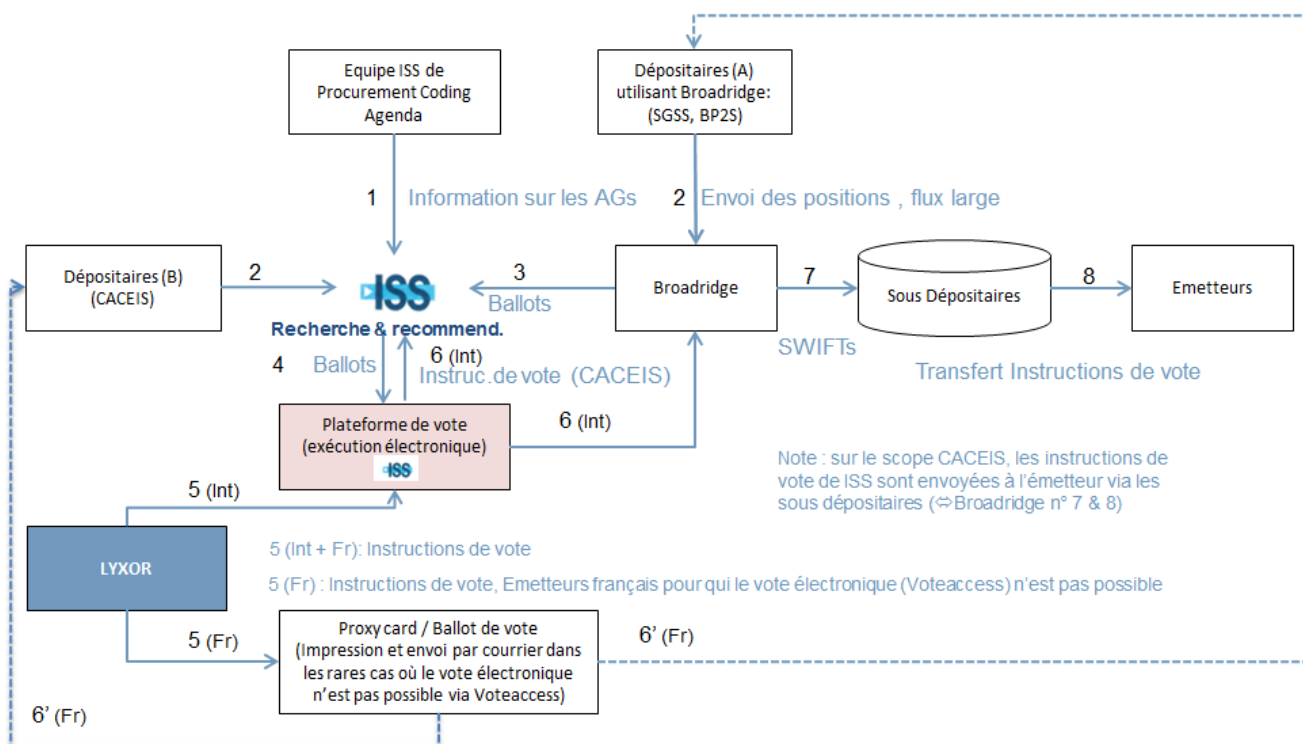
Equipe ISS de Procurement Coding Agenda

Dépositaires (A) utilisant Broadridge: (SGSS, BP2S)

1 Information sur les AGs

2 Envoi des positions , flux large

Dépositaires (B) (CACEIS)

2

ISS

Recherche & recommend.

3

Ballots

Broadridge

7

Sous Dépositaires

8

Emetteurs

SWIFTs

Transfert Instructions de vote

4 Ballots

6 (Int)

Instruc.de vote (CACEIS)

Plateforme de vote (exécution électronique)

ISS

6 (Int)

Note : sur le scope CACEIS, les instructions de vote de ISS sont envoyées à l'émetteur via les sous dépositaires (⇔Broadridge n° 7 & 8)

5 (Int)

LYXOR

5 (Int + Fr): Instructions de vote

5 (Fr) : Instructions de vote, Emetteurs français pour qui le vote électronique (Voteaccess) n'est pas possible

5 (Fr)

Proxy card / Ballot de vote (Impression et envoi par courrier dans les rares cas où le vote électronique n'est pas possible via Voteaccess)

6' (Fr)

6' (Fr)